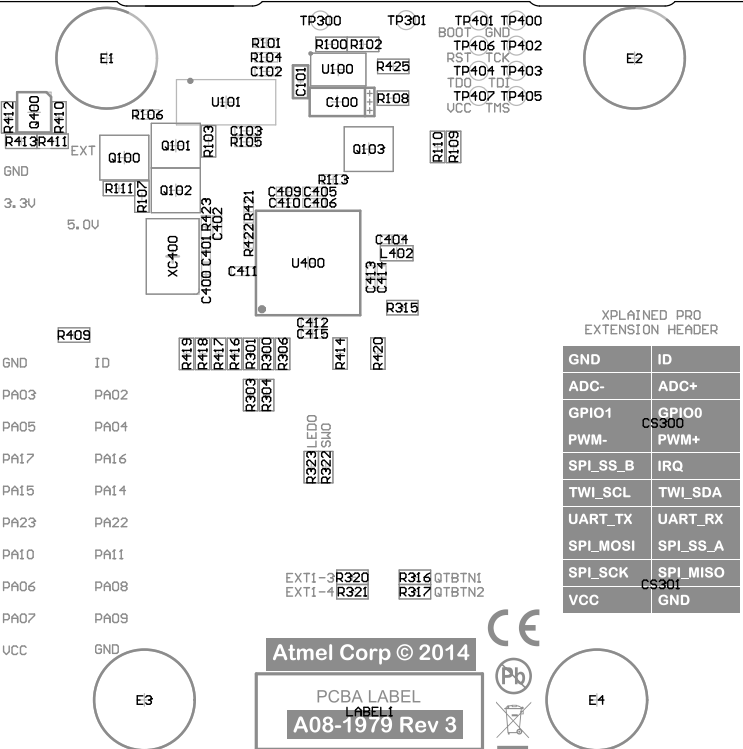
TP300 TP301 TP401 TP400
BOOT GND
TP406 TP402
RST TCK
TP404 TP403
TDO TDI
TP407 TP405
VCC TMS

E1

E2

R101
R104
C102
R100 R102
U100
R425
C101
C100
R108
U101
R412
Q400
R410
R413 R411
R106
EXT
Q100
Q101
R103
C103
R105
Q103
R110
R109
GND
R111
R107
Q102
R113
C409 C405
C410 C406
3.3V
5.0V
R423
C402
R421
R422
XC400
C401
C400
C411
U400
C404
L402
C413
C414
R315
C412
C415
R409
XPLAINED PRO
EXTENSION HEADER

| GND | ID |
|---|---|
| ADC- | ADC+ |
| GPIO1 | GPIO0 |
| PWM- | PWM+ |
| SPI_SS_B | IRQ |
| TWI_SCL | TWI_SDA |
| UART_TX | UART_RX |
| SPI_MOSI | SPI_SS_A |
| SPI_SCK | SPI_MISO |
| VCC | GND |

CS300
CS301

R419 R418 R417 R416 R301 R300 R306 R414 R420
R303 R304
GND ID
PA03 PA02
PA05 PA04
PA17 PA16
PA15 PA14
PA23 PA22
PA10 PA11
PA06 PA08
PA07 PA09
VCC GND
LED0
SWO
R323
R322
EXT1-3 R320
EXT1-4 R321
R316 QTBTN1
R317 QTBTN2
CE
Atmel Corp © 2014
Pb
PCBA LABEL
LABEL1
A08-1979 Rev 3
E3
E4